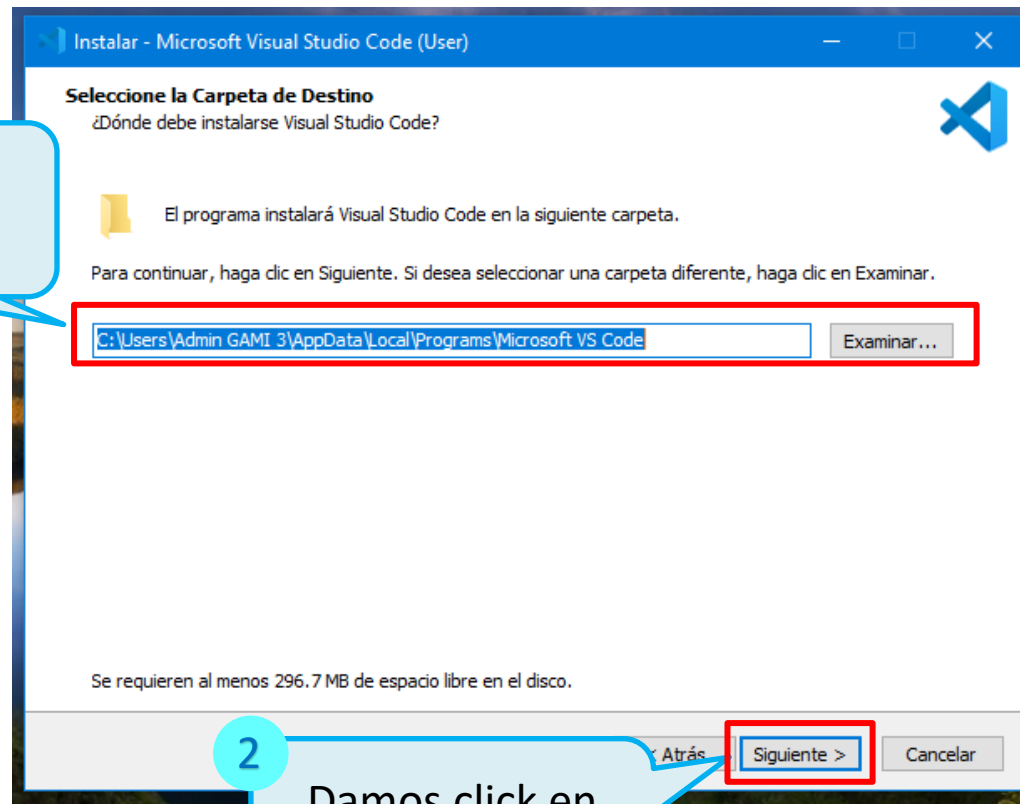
Instalar - Microsoft Visual Studio Code (User)

Seleccione la Carpeta de Destino
¿Dónde debe instalarse Visual Studio Code?

El programa instalará Visual Studio Code en la siguiente carpeta.

Para continuar, haga clic en Siguiente. Si desea seleccionar una carpeta diferente, haga clic en Examinar.

C:\Users\Admin GAMI 3\AppData\Local\Programs\Microsoft VS Code

Examinar...

Se requieren al menos 296.7 MB de espacio libre en el disco.

2

Damos click en

< Atrás

Siguiente >

Cancelar